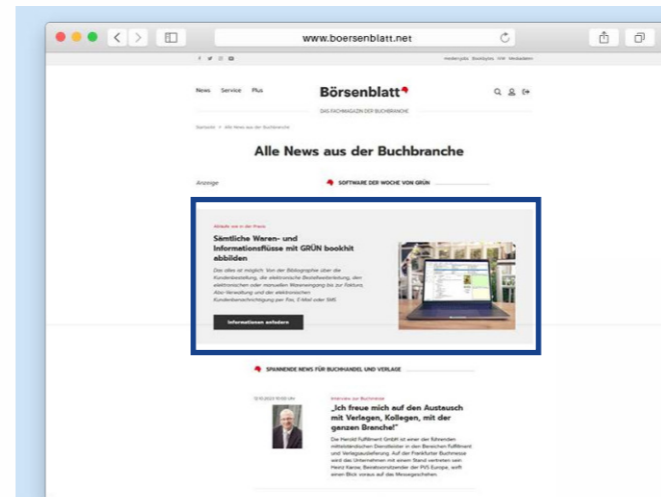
www.boersenblatt.net

News Service Plus

Börsenblatt

DAS FACHMAGAZIN DER BUCHBRANCHE

Startseite > Alle News aus der Buchbranche

Alle News aus der Buchbranche

Anzeige

SOFTWARE DER WOCHE VON GRÜN

Aktuelle aus in der Praxis

Sämtliche Waren- und Informationsflüsse mit GRÜN bookhit abbilden

Das alles ist möglich: Von der Bibliographie über die Kundenbestellung, die elektronische Bestellweiterleitung, den elektronischen oder manuellen Wareneingang bis zur Faktura, Abo-Verwaltung und der elektronischen Kundenbenachrichtigung per Fax, E-Mail oder SMS.

Informationen anfordern

SPANNENDE NEWS FÜR BUCHHANDEL UND VERLAGE

Interview zur Buchmesse

„Ich freue mich auf den Austausch mit Verlagen, Kollegen, mit der ganzen Branche!"

Die Herold Fulfillment GmbH ist einer der führenden mittelständischen Dienstleister in den Bereichen Fulfillment und Verlagsauslieferung. Auf der Frankfurter Buchmesse wird das Unternehmen mit einem Stand vertreten sein. Heinz Kanse, Bereichsvorsitzender der PVS Europe, wirft einen Blick voraus auf das Messegeschehen.